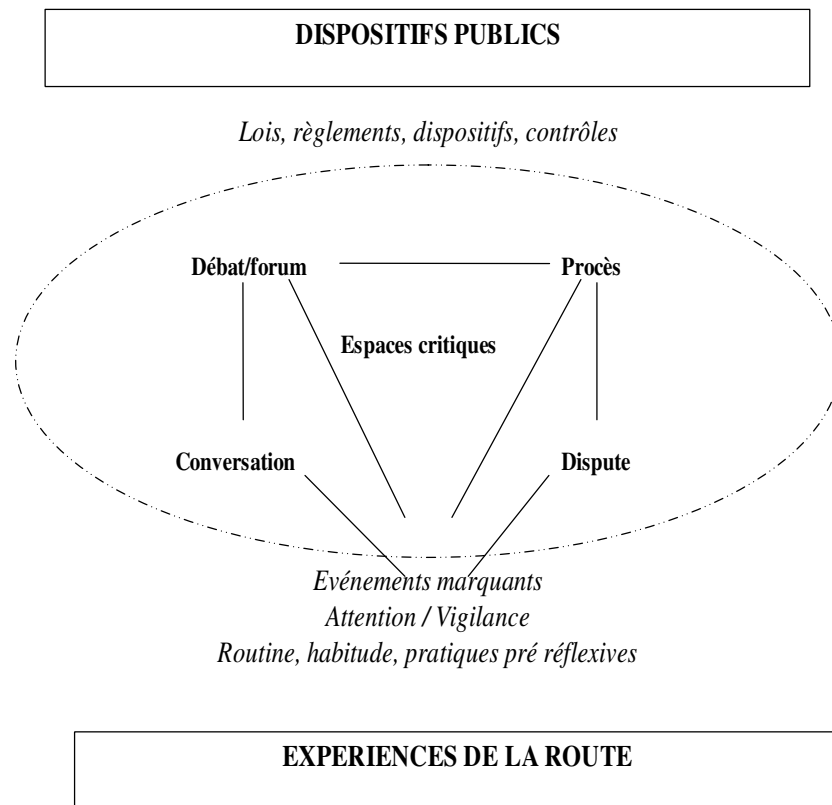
DISPOSITIFS PUBLICS

Lois, règlements, dispositifs, contrôles

Débat/forum

Procès

Espaces critiques

Conversation

Dispute

Evénements marquants
Attention / Vigilance
Routine, habitude, pratiques pré réflexives

EXPERIENCES DE LA ROUTE